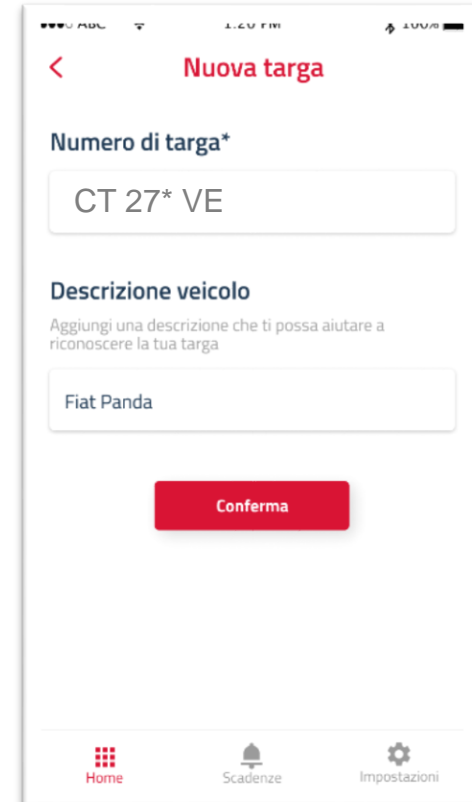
●●●○ ABC 1:20 PM 100%

<

Nuova targa

Numero di targa*

CT 27* VE

Descrizione veicolo

Aggiungi una descrizione che ti possa aiutare a riconoscere la tua targa

Fiat Panda

Conferma

Home

Scadenze

Impostazioni